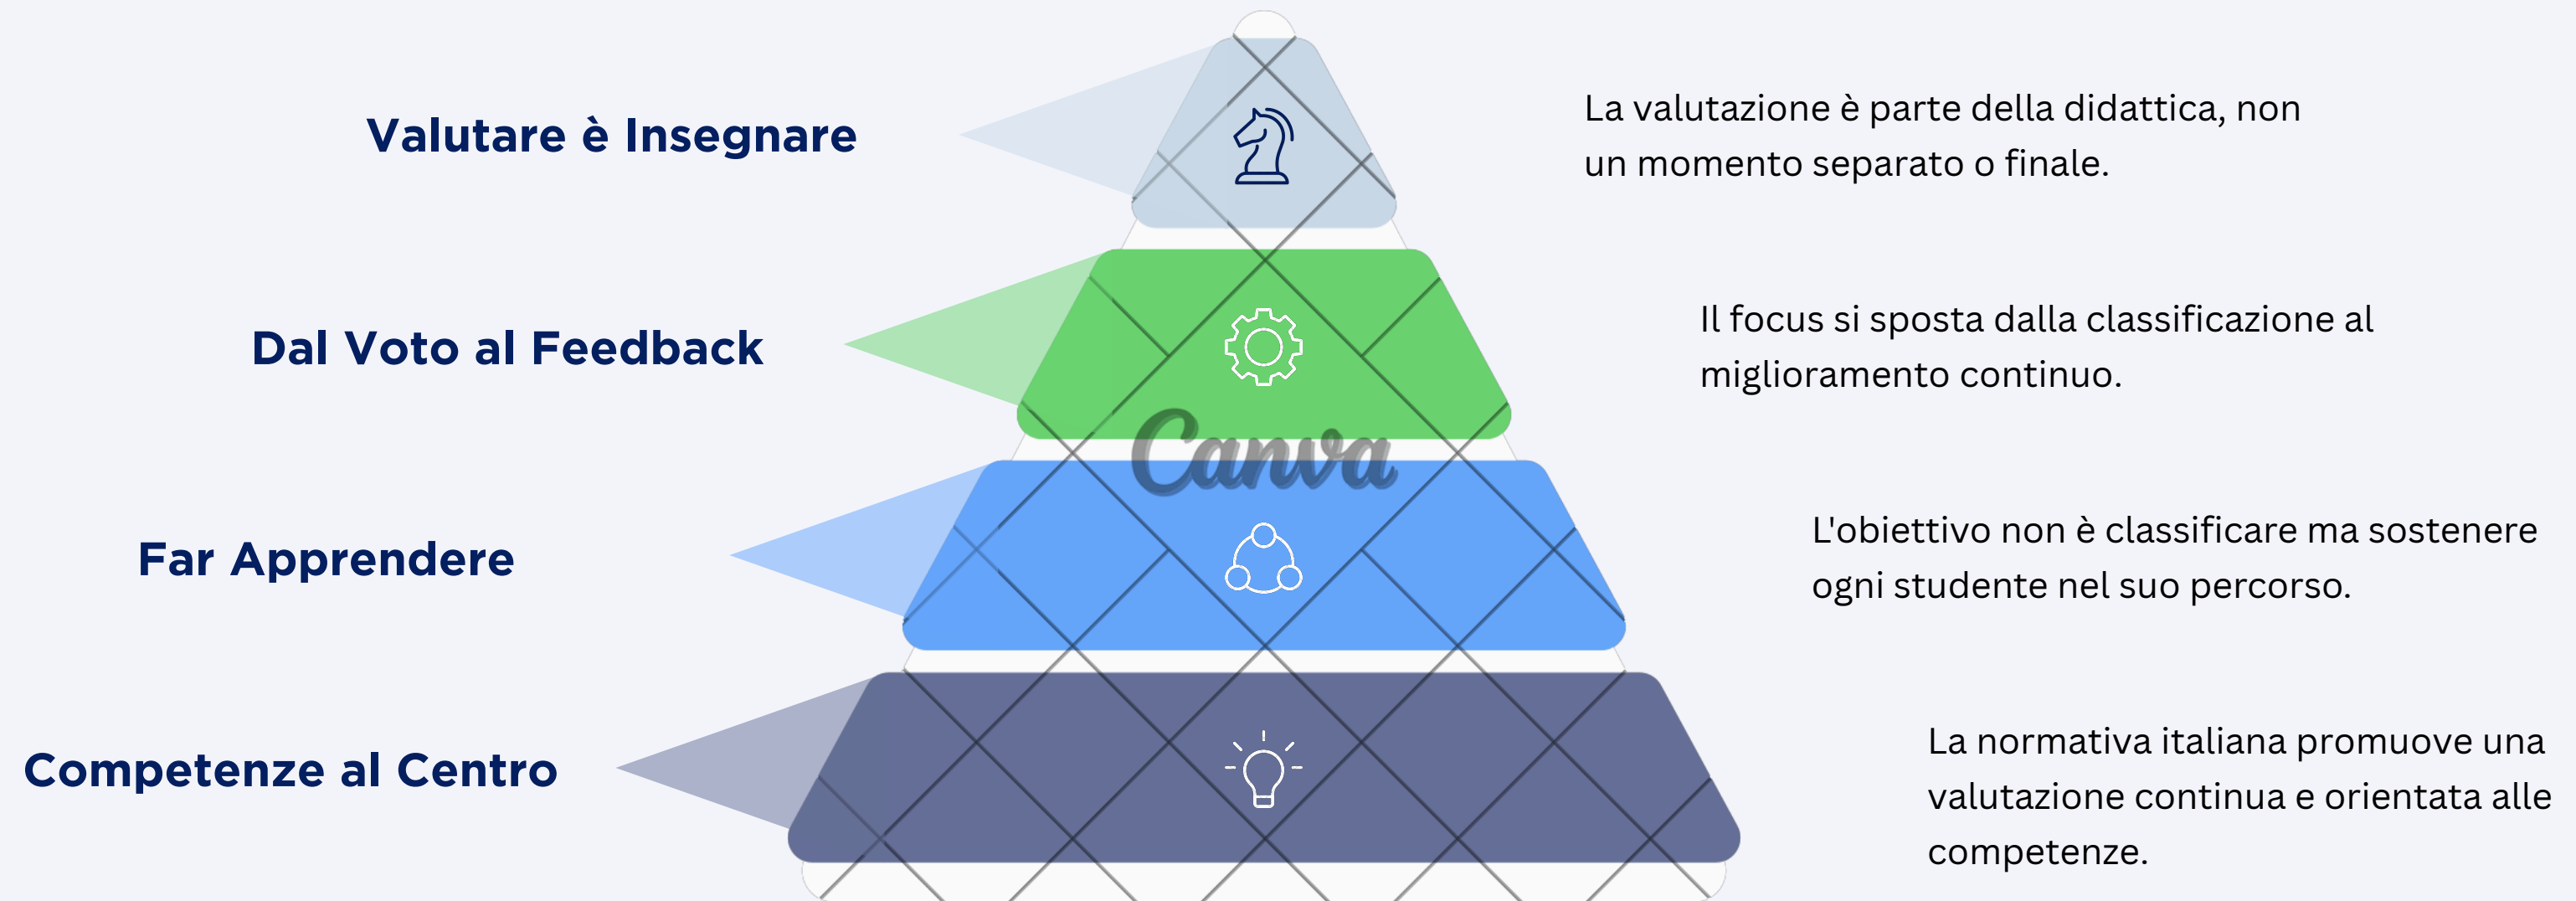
Valutare è Insegnare

La valutazione è parte della didattica, non un momento separato o finale.

Dal Voto al Feedback

Il focus si sposta dalla classificazione al miglioramento continuo.

Canva

Far Apprendere

L'obiettivo non è classificare ma sostenere ogni studente nel suo percorso.

Competenze al Centro

La normativa italiana promuove una valutazione continua e orientata alle competenze.